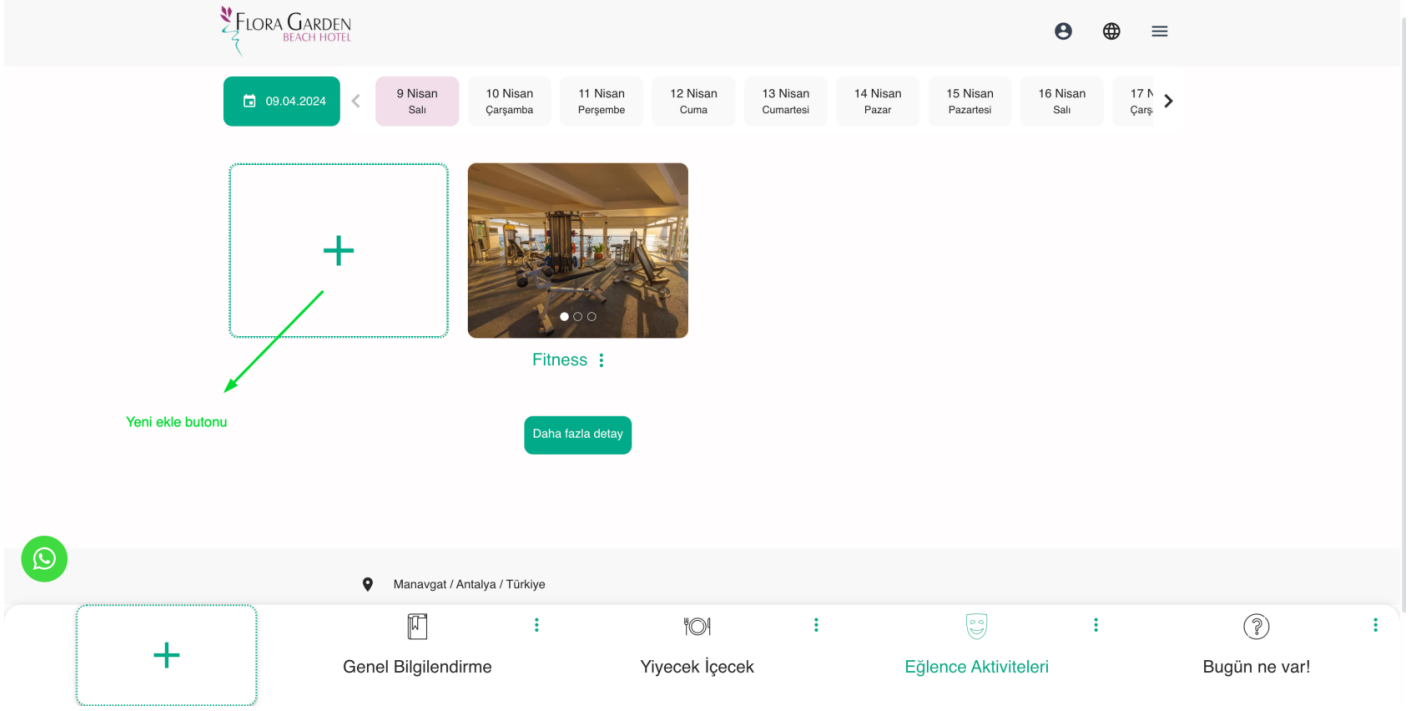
FLORA GARDEN
BEACH HOTEL

09.04.2024

9 Nisan
Salı

10 Nisan
Çarşamba

11 Nisan
Perşembe

12 Nisan
Cuma

13 Nisan
Cumartesi

14 Nisan
Pazar

15 Nisan
Pazartesi

16 Nisan
Salı

17 N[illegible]
Çarş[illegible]

+

Fitness

Yeni ekle butonu

Daha fazla detay

Manavgat / Antalya / Türkiye

+

Genel Bilgilendirme

Yiyecek İçecek

Eğlence Aktiviteleri

Bugün ne var!